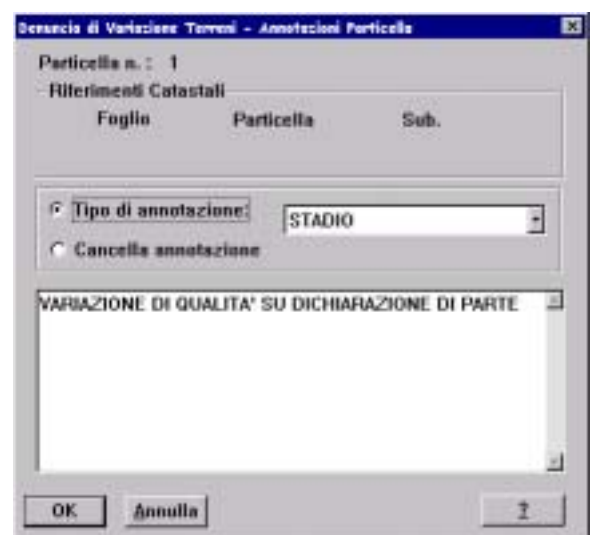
Denuncia di Variazione Terreni - Annotazioni Particelle

Particella n. : 1

Riferimenti Catastali

Foglio Particella Sub.

Tipo di annotazione: STADIO

Cancella annotazione

VARIAZIONE DI QUALITA' SU DICHIARAZIONE DI PARTE

OK Annulla ?